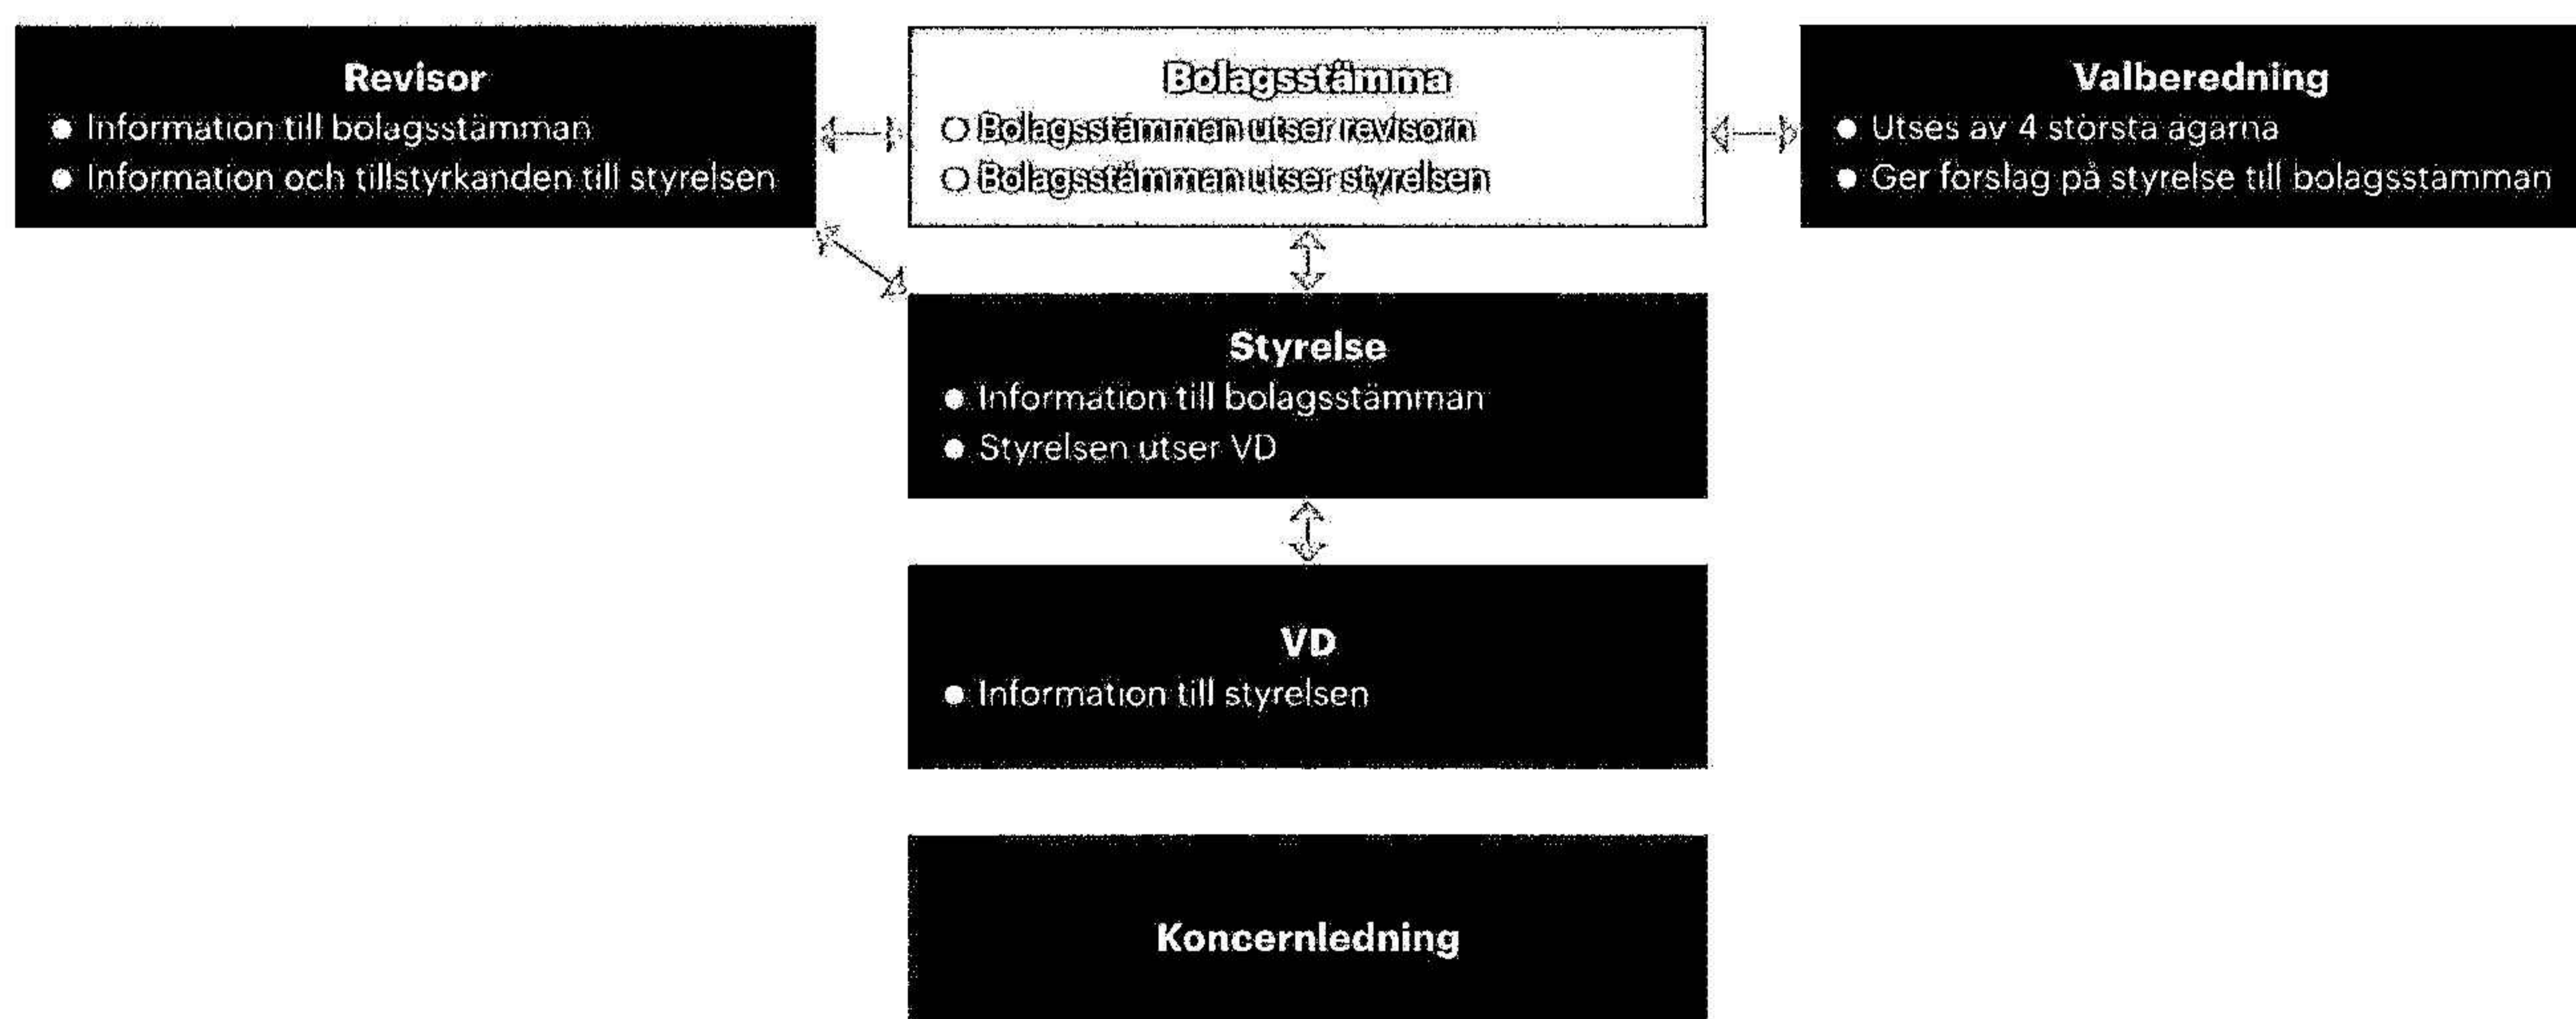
Revisor
- Information till bolagsstämman
- Information och tillstyrkanden till styrelsen

Bolagsstämma
- Bolagsstämman utser revisorn
- Bolagsstämman utser styrelsen

Valberedning
- Utses av 4 största ägarna
- Ger förslag på styrelse till bolagsstämman

Styrelse
- Information till bolagsstämman
- Styrelsen utser VD

VD
- Information till styrelsen

Koncernledning